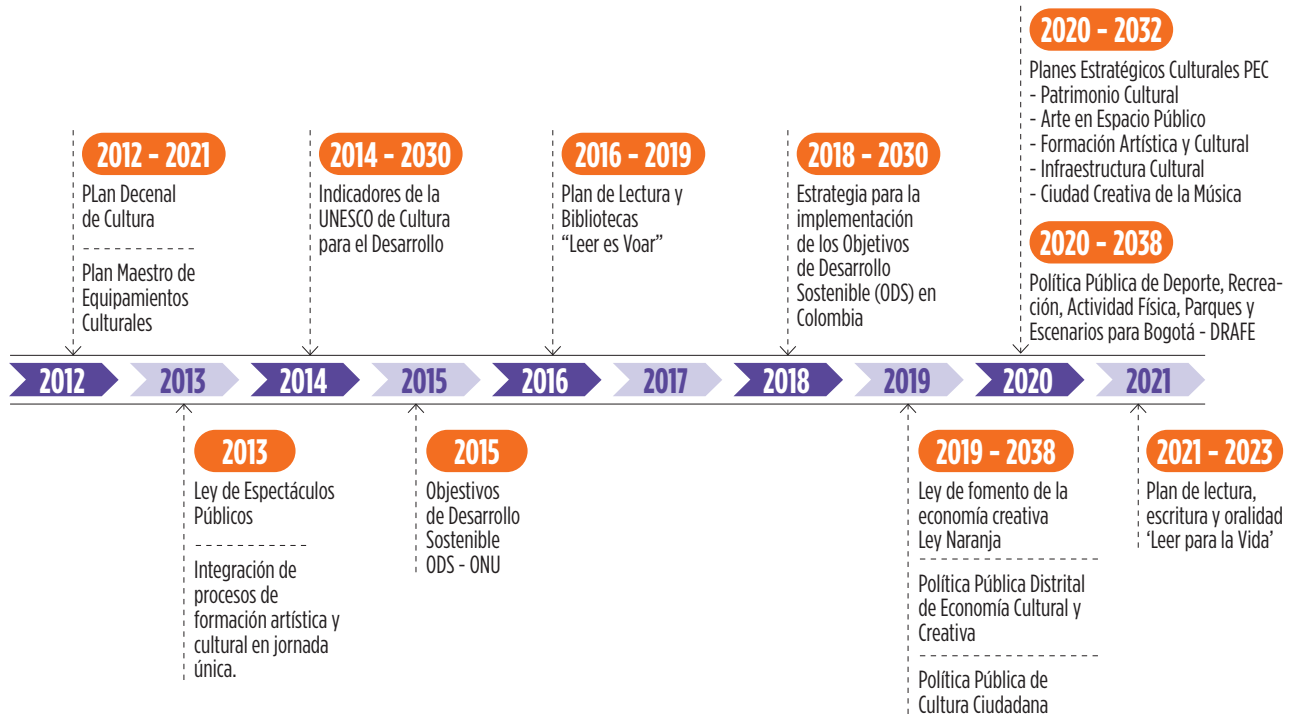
2020 - 2032
Planes Estratégicos Culturales PEC
- Patrimonio Cultural
- Arte en Espacio Público
- Formación Artística y Cultural
- Infraestructura Cultural
- Ciudad Creativa de la Música

2012 - 2021
PLan Decenal de Cultura

Plan Maestro de Equipamientos Culturales

2014 - 2030
Indicadores de la UNESCO de Cultura para el Desarrollo

2016 - 2019
Plan de Lectura y Bibliotecas "Leer es Voar"

2018 - 2030
Estrategia para la implementación de los Objetivos de Desarrollo Sostenible (ODS) en Colombia

2020 - 2038
Política Pública de Deporte, Recreación, Actividad Física, Parques y Escenarios para Bogotá - DRAFE

2012 2013 2014 2015 2016 2017 2018 2019 2020 2021

2013
Ley de Espectáculos Públicos

Integración de procesos de formación artística y cultural en jornada única.

2015
Objestivos de Desarrollo Sostenible ODS - ONU

2019 - 2038
Ley de fomento de la economía creativa Ley Naranja

Política Pública Distrital de Economía Cultural y Creativa

Política Pública de Cultura Ciudadana

2021 - 2023
Plan de lectura, escritura y oralidad 'Leer para la Vida'